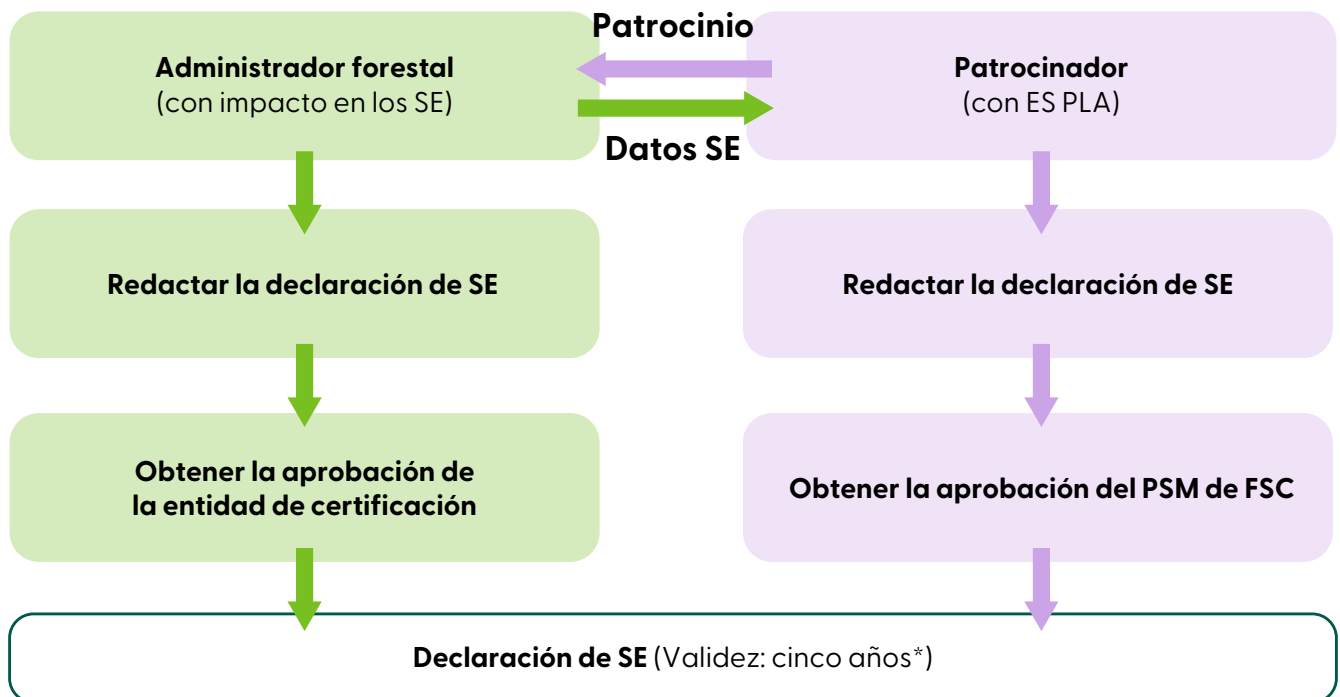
Administrador forestal
(con impacto en los SE)

Patrocinio

Datos SE

Patrocinador
(con ES PLA)

Redactar la declaración de SE

Redactar la declaración de SE

Obtener la aprobación de la entidad de certificación

Obtener la aprobación del PSM de FSC

Declaración de SE (Validez: cinco años*)